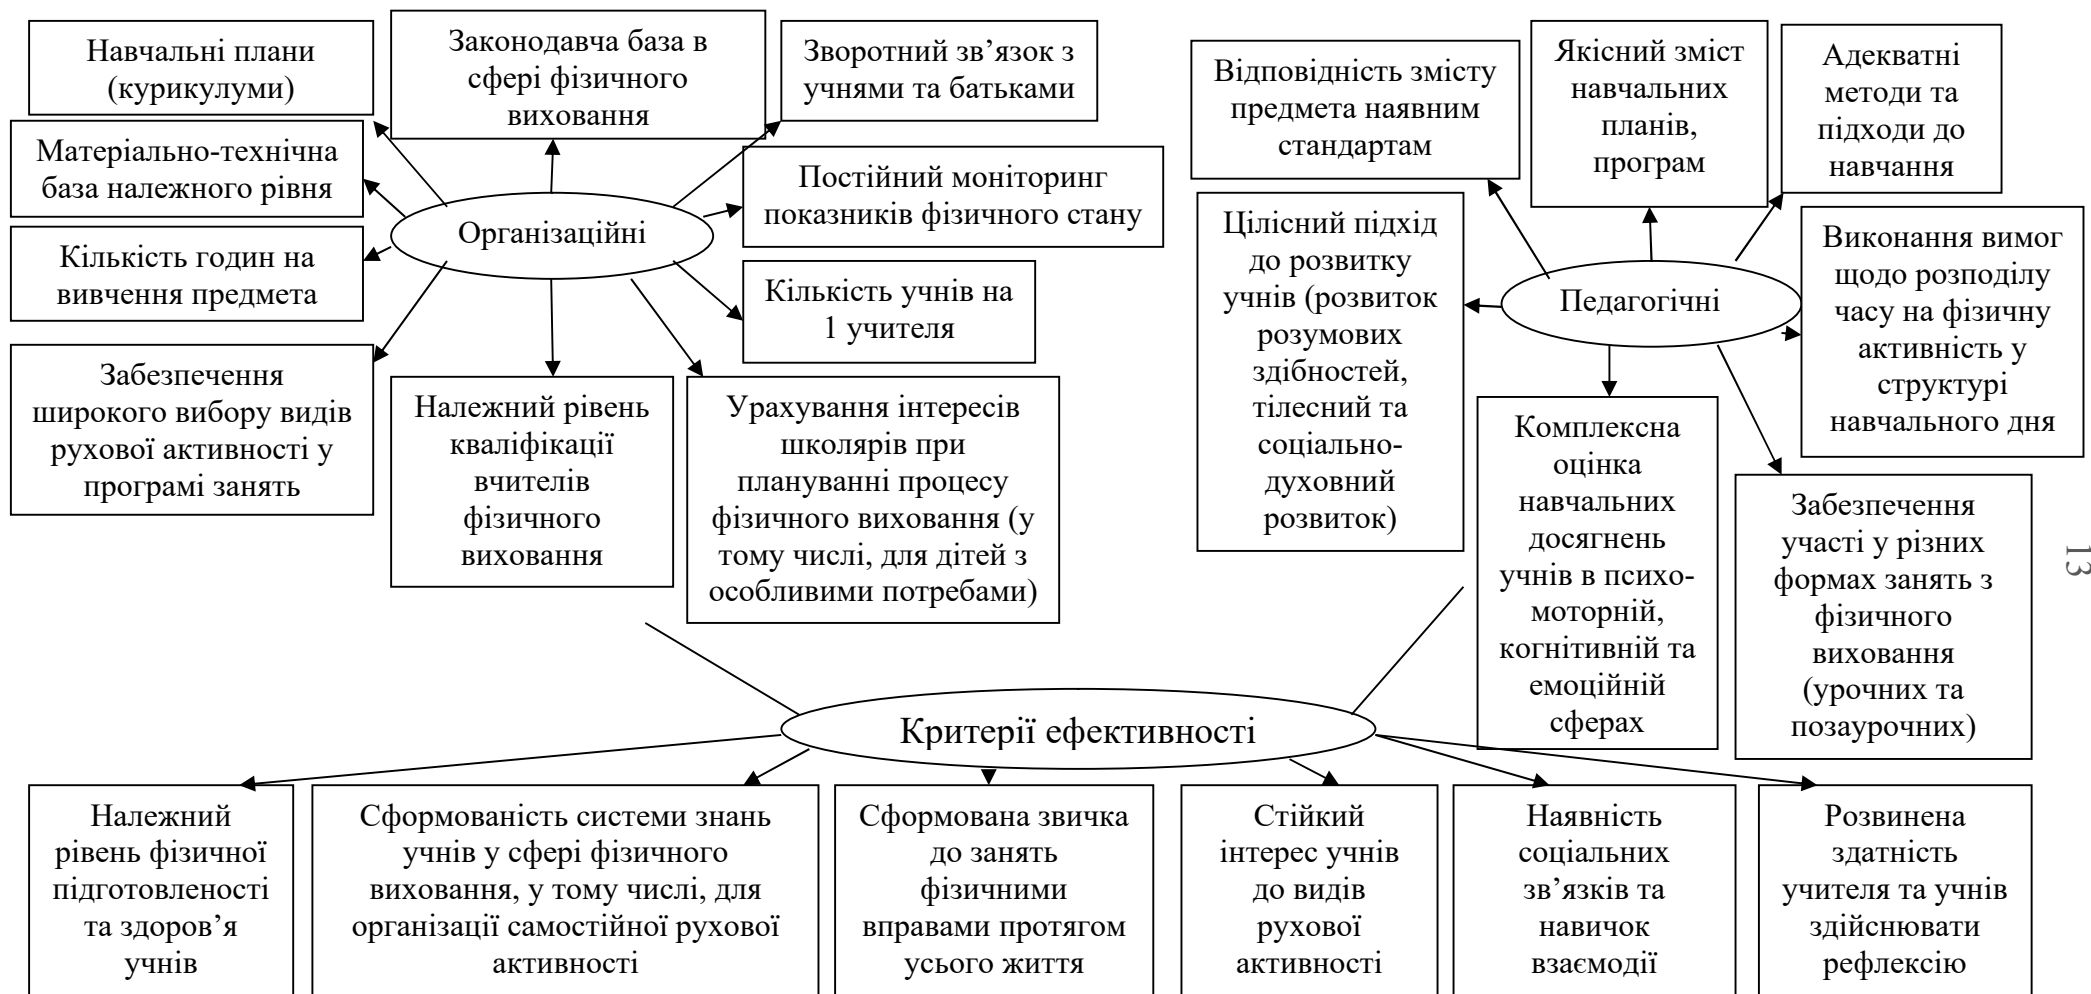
Навчальні плани (курикулуми)

Законодавча база в сфері фізичного виховання

Зворотний зв'язок з учнями та батьками

Матеріально-технічна база належного рівня

Постійний моніторинг показників фізичного стану

Організаційні

Кількість годин на вивчення предмета

Кількість учнів на 1 учителя

Забезпечення широкого вибору видів рухової активності у програмі занять

Належний рівень кваліфікації вчителів фізичного виховання

Урахування інтересів школярів при плануванні процесу фізичного виховання (у тому числі, для дітей з особливими потребами)

Відповідність змісту предмета наявним стандартам

Якісний зміст навчальних планів, програм

Адекватні методи та підходи до навчання

Цілісний підхід до розвитку учнів (розвиток розумових здібностей, тілесний та соціально-духовний розвиток)

Педагогічні

Виконання вимог щодо розподілу часу на фізичну активність у структурі навчального дня

Комплексна оцінка навчальних досягнень учнів в психомоторній, когнітивній та емоційній сферах

Забезпечення участі у різних формах занять з фізичного виховання (урочних та позаурочних)

13

Критерії ефективності

Належний рівень фізичної підготовленості та здоров'я учнів

Сформованість системи знань учнів у сфері фізичного виховання, у тому числі, для організації самостійної рухової активності

Сформована звичка до занять фізичними вправами протягом усього життя

Стійкий інтерес учнів до видів рухової активності

Наявність соціальних зв'язків та навичок взаємодії

Розвинена здатність учителя та учнів здійснювати рефлексію